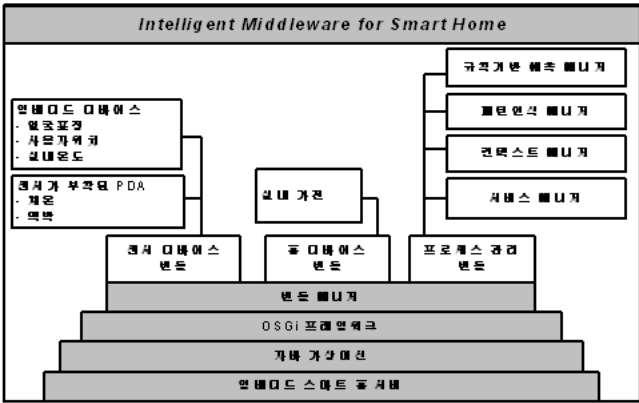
Intelligent Middleware for Smart Home

임베디드 디바이스
- 얼굴표정
- 사용자위치
- 실내온도

센서가 부착된 PDA
- 체온
- 맥박

실내 가전

규칙기반 예측 매니저

패턴인식 매니저

컨텍스트 매니저

서비스 매니저

센서 디바이스 번들

홈 디바이스 번들

프로세스 관리 번들

번들 매니저

OSGi 프레임워크

자바 가상머신

임베디드 스마트 홈 서버